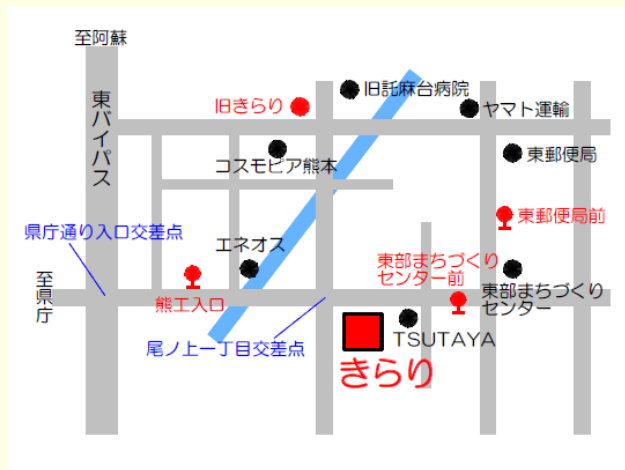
至阿蘇

東バイパス

旧託麻台病院

旧きらり

ヤマト運輸

コスモピア熊本

東郵便局

東郵便局前

県庁通り入口交差点

エネオス

東部まちづくりセンター前

至県庁

熊工入口

東部まちづくりセンター

TSUTAYA

尾ノ上一丁目交差点

きらり